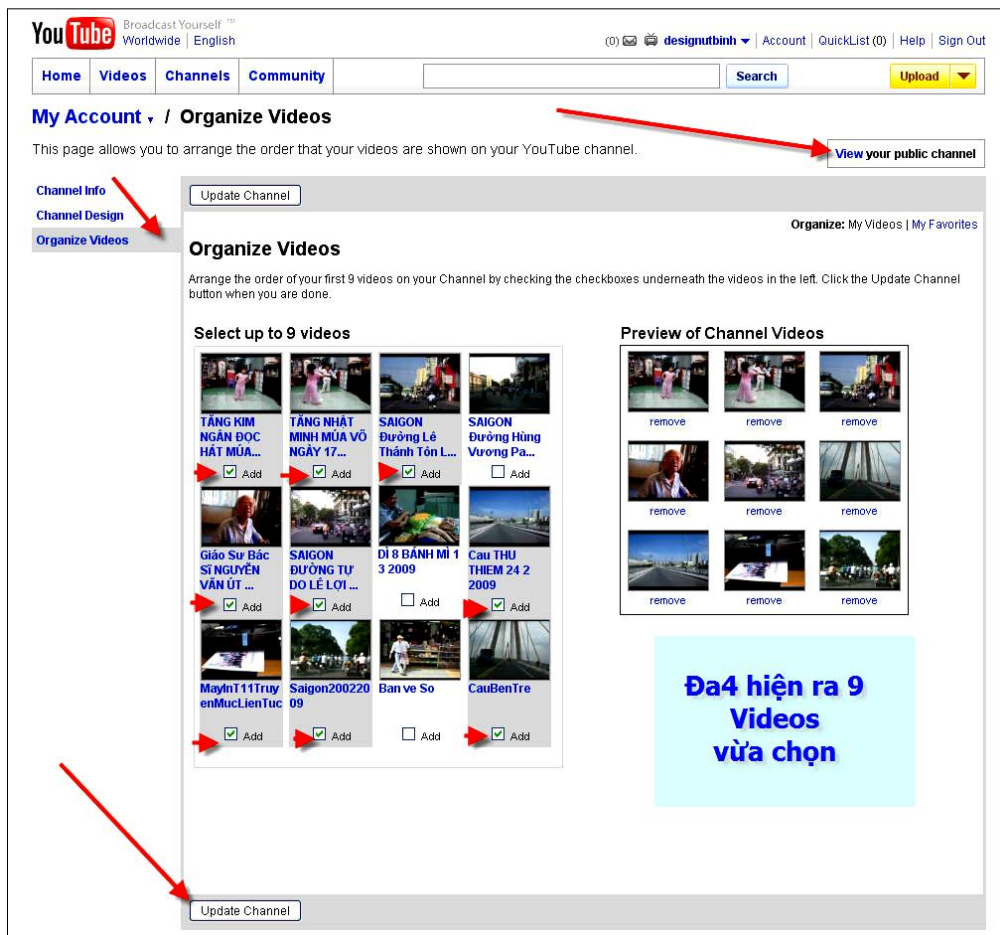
YouTube Broadcast Yourself ™
Worldwide | English

(0) designutbinh | Account | QuickList (0) | Help | Sign Out

Home | Videos | Channels | Community

Search

Upload

My Account / Organize Videos

This page allows you to arrange the order that your videos are shown on your YouTube channel.

View your public channel

Channel Info
Channel Design
Organize Videos

Update Channel

Organize: My Videos | My Favorites

Organize Videos

Arrange the order of your first 9 videos on your Channel by checking the checkboxes underneath the videos in the left. Click the Update Channel button when you are done.

Select up to 9 videos

TĂNG KIM NGÂN ĐỌC HÁT MÚA...
Add

TĂNG NHẬT MINH MÚA VÕ NGÀY 17...
Add

SAIGON Đường Lê Thánh Tôn L...
Add

SAIGON Đường Hùng Vương Pa...
Add

Giáo Sư Bác Sĩ NGUYỄN VĂN ÚT ...
Add

SAIGON ĐƯỜNG TỰ DO LÊ LỢI ...
Add

DÌ 8 BÁNH MÌ 1 3 2009
Add

Cau THU THIEM 24 2 2009
Add

MayInT11TruyenMucLienTuc
Add

Saigon20022009
Add

Ban ve So
Add

CauBenTre
Add

Preview of Channel Videos

remove
remove
remove
remove
remove
remove
remove
remove
remove

Đa4 hiện ra 9 Videos vừa chọn

Update Channel